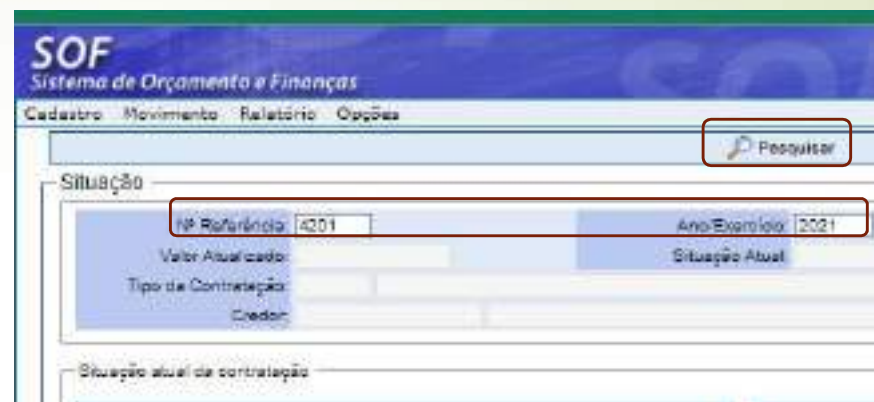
SOF
Sistema de Orçamento e Finanças

Cadastro Movimento Relatório Opções

Pesquisar

Situação

Nº Referência: 4201

Ano/Exercício: 2021

Valor Atualizado:

Situação Atual:

Tipo de Contratação:

Credor:

Situação atual da contratação